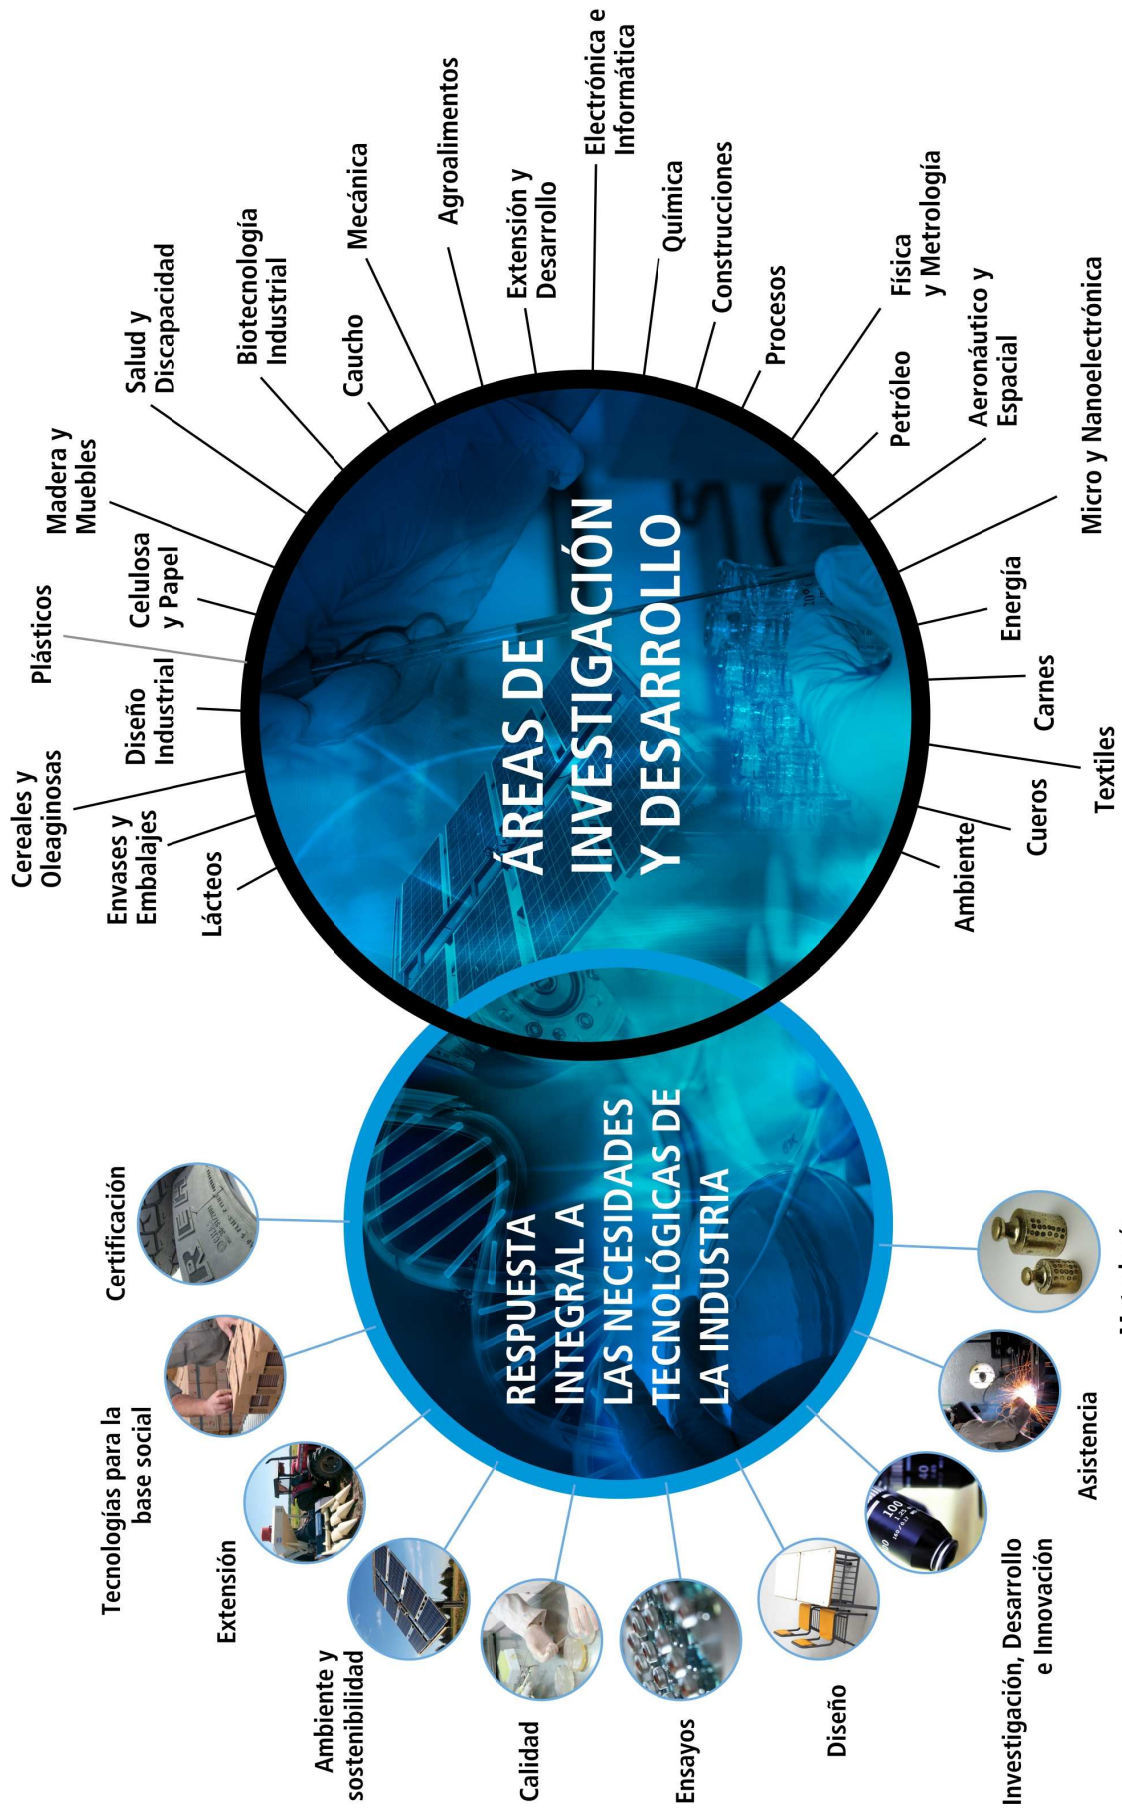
ÁREAS DE INVESTIGACIÓN Y DESARROLLO

Lácteos
Envases y Embalajes
Cereales y Oleaginosas
Diseño Industrial
Plásticos
Celulosa y Papel
Madera y Muebles
Salud y Discapacidad
Biotecnología Industrial
Caucho
Mecánica
Agroalimentos
Extensión y Desarrollo
Electrónica e Informática
Química
Construcciones
Procesos
Física y Metrología
Petróleo
Aeronáutico y Espacial
Micro y Nanoelectrónica
Energía
Carnes
Textiles
Cueros
Ambiente

RESPUESTA INTEGRAL A LAS NECESIDADES TECNOLÓGICAS DE LA INDUSTRIA

Certificación
Tecnologías para la base social
Extensión
Ambiente y sostenibilidad
Calidad
Ensayos
Diseño
Investigación, Desarrollo e Innovación
Asistencia
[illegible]